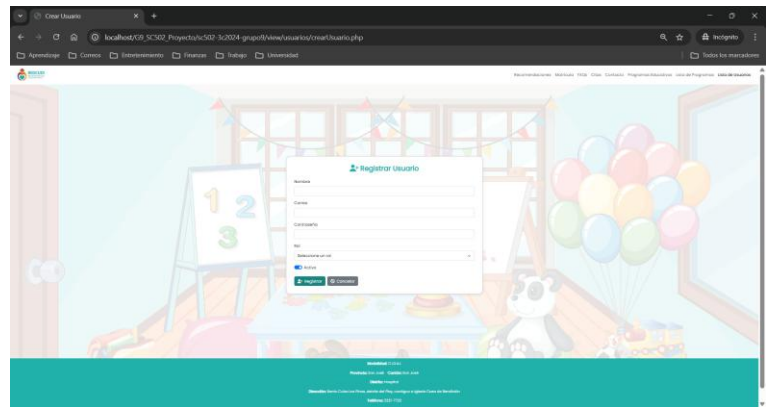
Crear Usuario

localhost/G1_SC502_Proyecto/sc502-3c2024-grupo1/view/usuarios/crearUsuario.php

Incógnito

Aprendizaje Correos Entretenimiento Finanzas Trabajo Universidad

Todos los marcadores

Recomendaciones Matrícula Perfil Citas Contacto Programas Educativos Lista de Programas Lista de Usuarios

Registrar Usuario

Nombre

Correo

Contraseña

Rol

Seleccione un rol

Activo

Registrar Cancelar

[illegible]
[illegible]
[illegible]
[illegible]
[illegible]